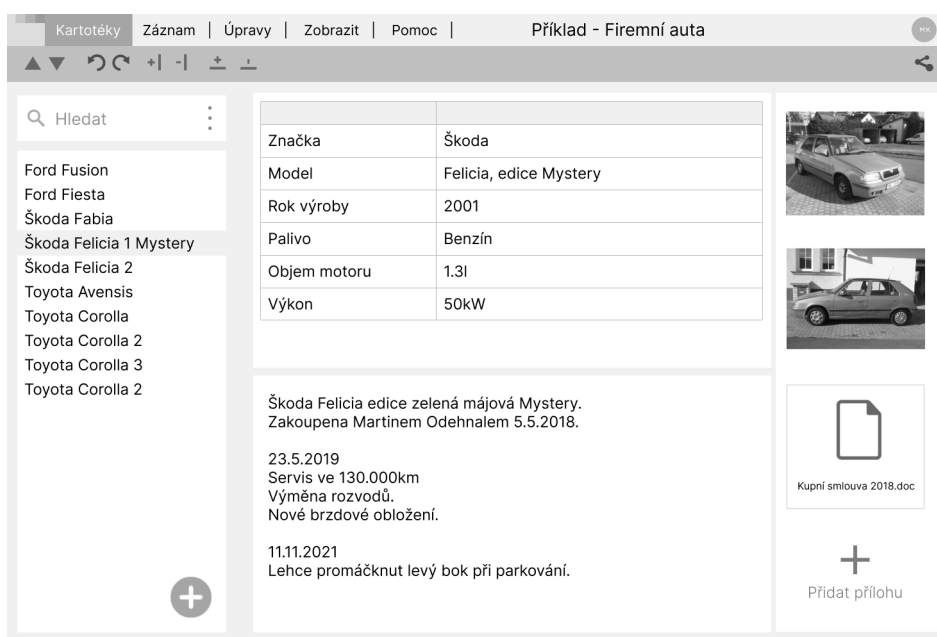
Kartotéky | Záznam | Úpravy | Zobrazit | Pomoc | Příklad - Firemní auta MK

Hledat

Ford Fusion
Ford Fiesta
Škoda Fabia
Škoda Felicia 1 Mystery
Škoda Felicia 2
Toyota Avensis
Toyota Corolla
Toyota Corolla 2
Toyota Corolla 3
Toyota Corolla 2

| | |
|---|---|
| Značka | Škoda |
| Model | Felicia, edice Mystery |
| Rok výroby | 2001 |
| Palivo | Benzín |
| Objem motoru | 1.3l |
| Výkon | 50kW |

Škoda Felicia edice zelená májová Mystery.
Zakoupena Martinem Odehnalem 5.5.2018.

23.5.2019
Servis ve 130.000km
Výměna rozvodů.
Nové brzdové obložení.

11.11.2021
Lehce promáčknut levý bok při parkování.

Kupní smlouva 2018.doc

Přidat přílohu